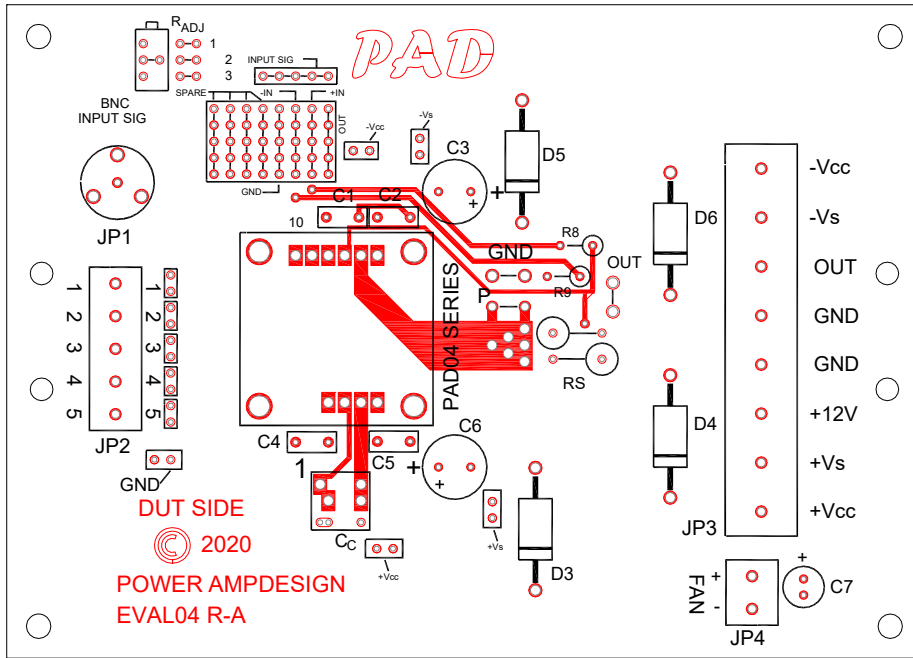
$R_{ADJ}$
1
2
3
INPUT SIG
SPARE
-IN
+IN
OUT
PAD
BNC INPUT SIG
-Vcc
-Vs
C3
D5
GND
C1
C2
10
JP1
GND
R8
OUT
PAD04 SERIES
R9
P
RS
D6
D4
-Vcc
-Vs
OUT
GND
GND
+12V
+Vs
+Vcc
1
2
3
4
5
1
2
3
4
5
JP2
GND
C4
1
C5
C6
+
+
DUT SIDE
2020
POWER AMPDESIGN
EVAL04 R-A
$C_C$
+Vcc
+Vs
D3
JP3
FAN
+
-
JP4
C7
+